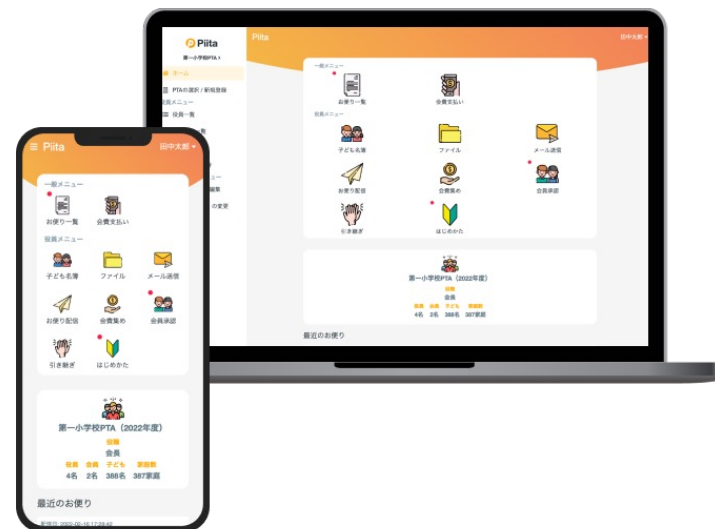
Piita
第一小学校PTA
ホーム
PTAの選択 / 新規登録
役員メニュー
役員一覧
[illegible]
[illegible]
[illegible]
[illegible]の変更

Piita
田中太郎
一般メニュー
お便り一覧
会費支払い
役員メニュー
子ども名簿
ファイル
メール送信
お便り配信
会費集め
会員承認
引き継ぎ
はじめかた
第一小学校PTA（2022年度）
役職
会員
役員 4名
会員 2名
子ども 388名
家庭数 387家庭
最近のお便り

Piita
田中太郎
一般メニュー
お便り一覧
会費支払い
役員メニュー
子ども名簿
ファイル
メール送信
お便り配信
会費集め
会員承認
引き継ぎ
はじめかた
第一小学校PTA（2022年度）
役職
会員
役員 4名
会員 2名
子ども 388名
家庭数 387家庭
最近のお便り
配信日: 2022-06-15 17:08:48